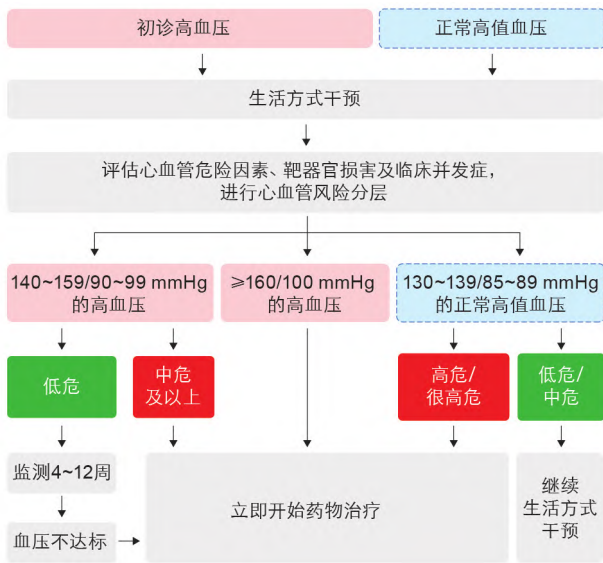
初诊高血压

正常高值血压

生活方式干预

评估心血管危险因素、靶器官损害及临床并发症，进行心血管风险分层

140~159/90~99 mmHg 的高血压

≥160/100 mmHg 的高血压

130~139/85~89 mmHg 的正常高值血压

低危

中危及以上

高危/很高危

低危/中危

监测4~12周

血压不达标

立即开始药物治疗

继续生活方式干预